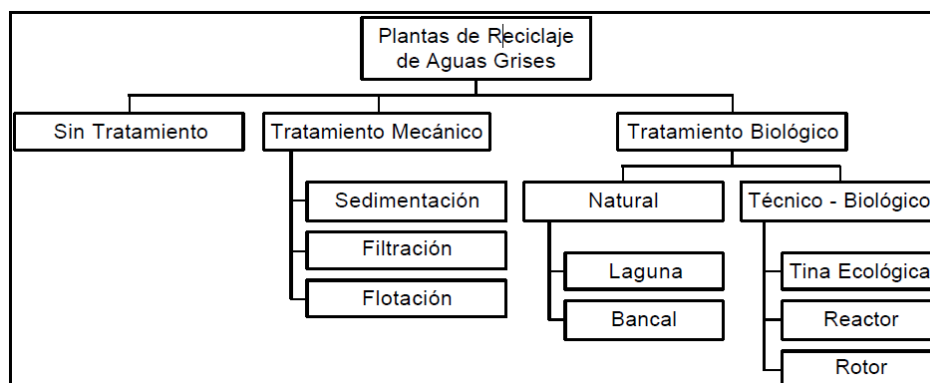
Plantas de Reciclaje de Aguas Grises

Sin Tratamiento

Tratamiento Mecánico

Sedimentación

Filtración

Flotación

Tratamiento Biológico

Natural

Laguna

Bancal

Técnico - Biológico

Tina Ecológica

Reactor

Rotor